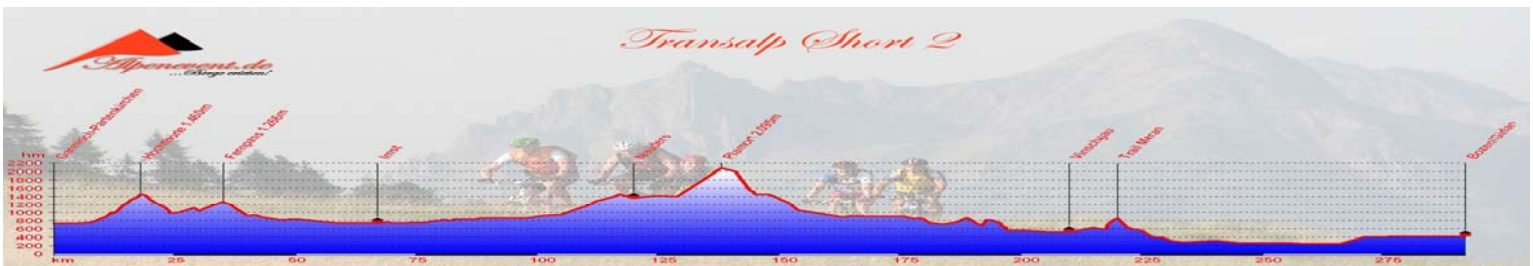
Transalp Short 2

Alpenevent.de
...Berge erleben!

Garmisch-Partenkirchen
Hochalpe 1.460m
Fernpass 1.209m
Imst
Nauders
Plamort 2.080m
Vinschgau
Trail Meran
Bozen/Eppan

hm
2200
2000
1800
1600
1400
1200
1000
800
600
400
200
0

km
25
50
75
100
125
150
175
200
225
250
275